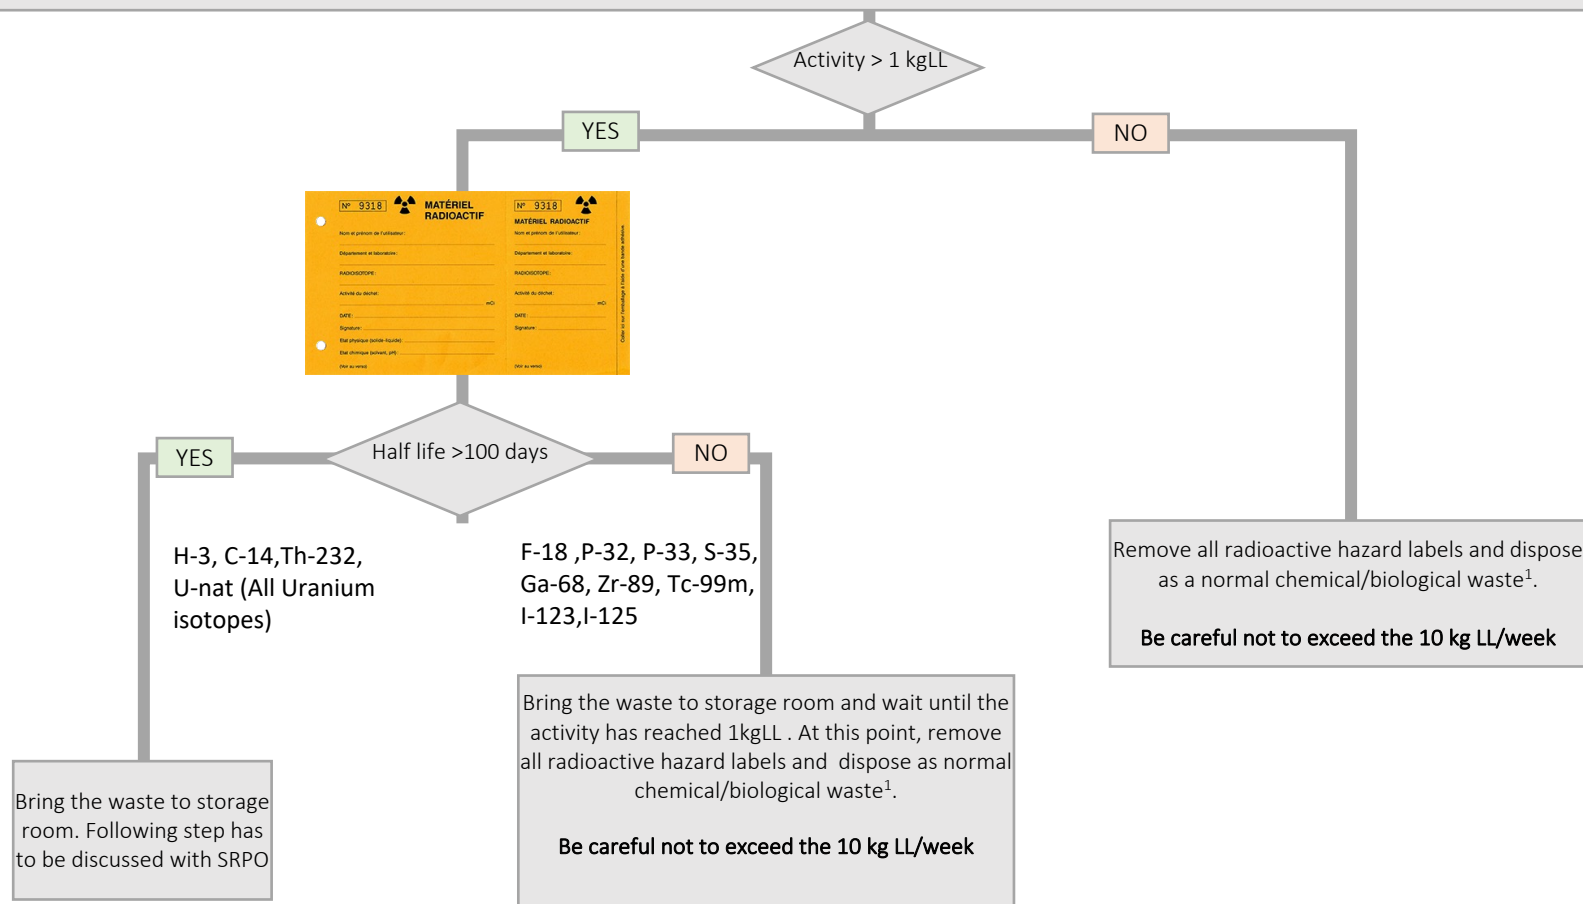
Activity > 1 kgLL

YES

NO

N° 9318 MATÉRIEL RADIOACTIF

Nom et prénom de l'utilisateur :

Département et laboratoire :

RADIOISOTOPE :

Activité du déchet : mCi

DATE :

Signature :

État physique (solide-liquide) :

État chimique (solvant, pH) :

(Voir au verso)

N° 9318 MATÉRIEL RADIOACTIF

Nom et prénom de l'utilisateur :

Département et laboratoire :

RADIOISOTOPE :

Activité du déchet : mCi

DATE :

Signature :

(Voir au verso)

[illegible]

YES

Half life >100 days

NO

H-3, C-14,Th-232, U-nat (All Uranium isotopes)

F-18 ,P-32, P-33, S-35, Ga-68, Zr-89, Tc-99m, I-123,I-125

Remove all radioactive hazard labels and dispose as a normal chemical/biological waste$^1$.

Be careful not to exceed the 10 kg LL/week

Bring the waste to storage room and wait until the activity has reached 1kgLL . At this point, remove all radioactive hazard labels and dispose as normal chemical/biological waste$^1$.

Be careful not to exceed the 10 kg LL/week

Bring the waste to storage room. Following step has to be discussed with SRPO